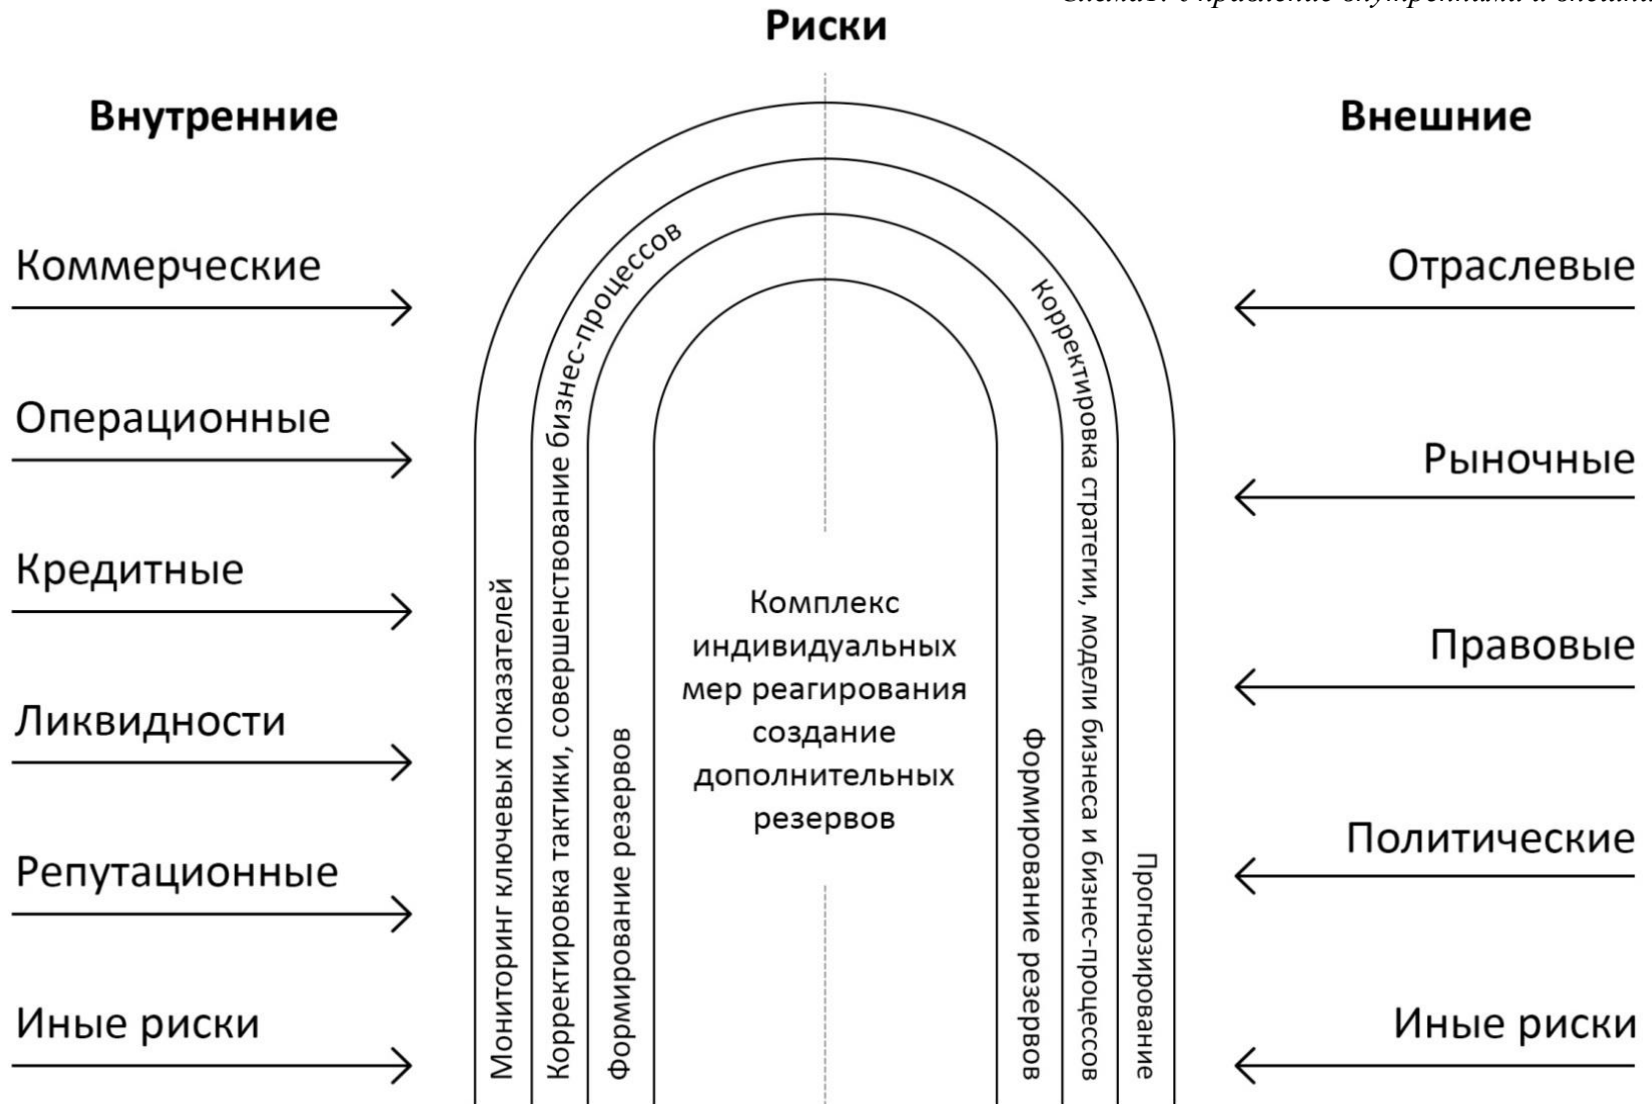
Схема: Управление внутренними и внеш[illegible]

Риски

Внутренние

Внешние

Коммерческие

Операционные

Кредитные

Ликвидности

Репутационные

Иные риски

Отраслевые

Рыночные

Правовые

Политические

Иные риски

Мониторинг ключевых показателей

Корректировка тактики, совершенствование бизнес-процессов

Формирование резервов

Комплекс индивидуальных мер реагирования создание дополнительных резервов

Формирование резервов

Корректировка стратегии, модели бизнеса и бизнес-процессов

Прогнозирование